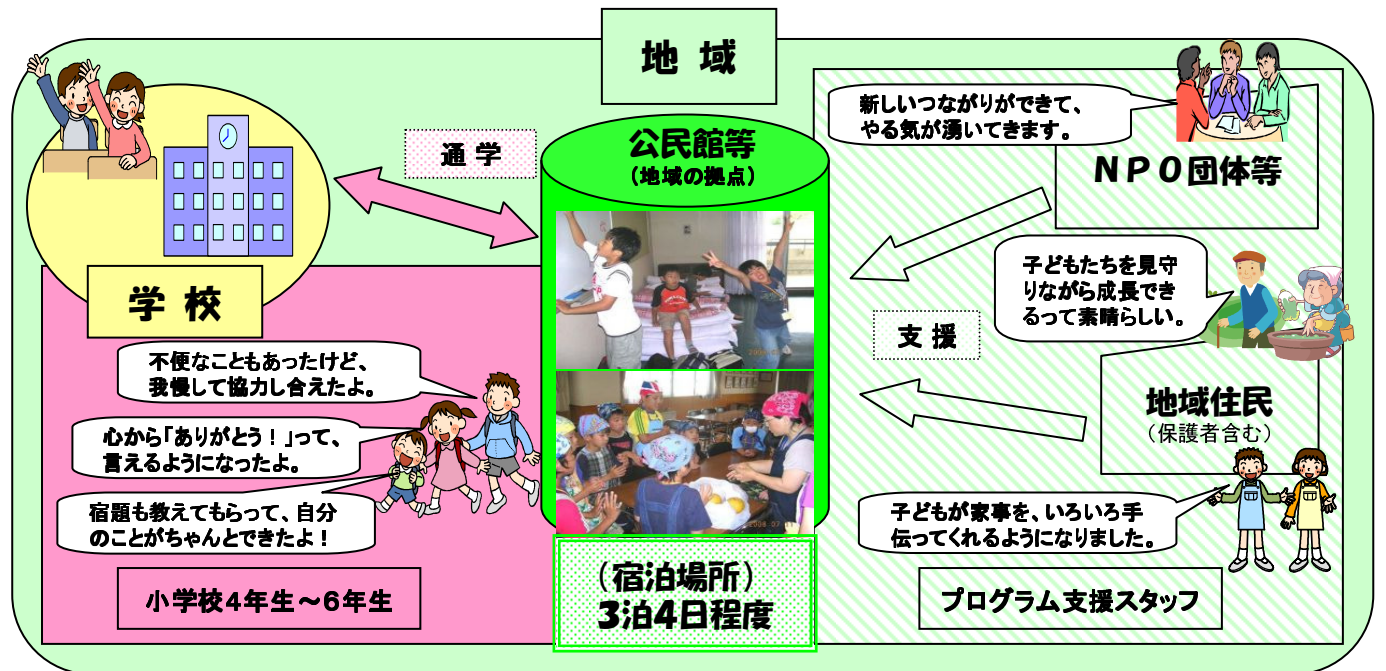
地域

学校

通学

公民館等
（地域の拠点）

新しいつながりができて、やる気が湧いてきます。

ＮＰＯ団体等

子どもたちを見守りながら成長できるって素晴らしい。

支援

地域住民
（保護者含む）

不便なこともあったけど、我慢して協力し合えたよ。

心から「ありがとう！」って、言えるようになったよ。

宿題も教えてもらって、自分のことがちゃんとできたよ！

子どもが家事を、いろいろ手伝ってくれるようになりました。

（宿泊場所）
３泊４日程度

小学校４年生～６年生

プログラム支援スタッフ